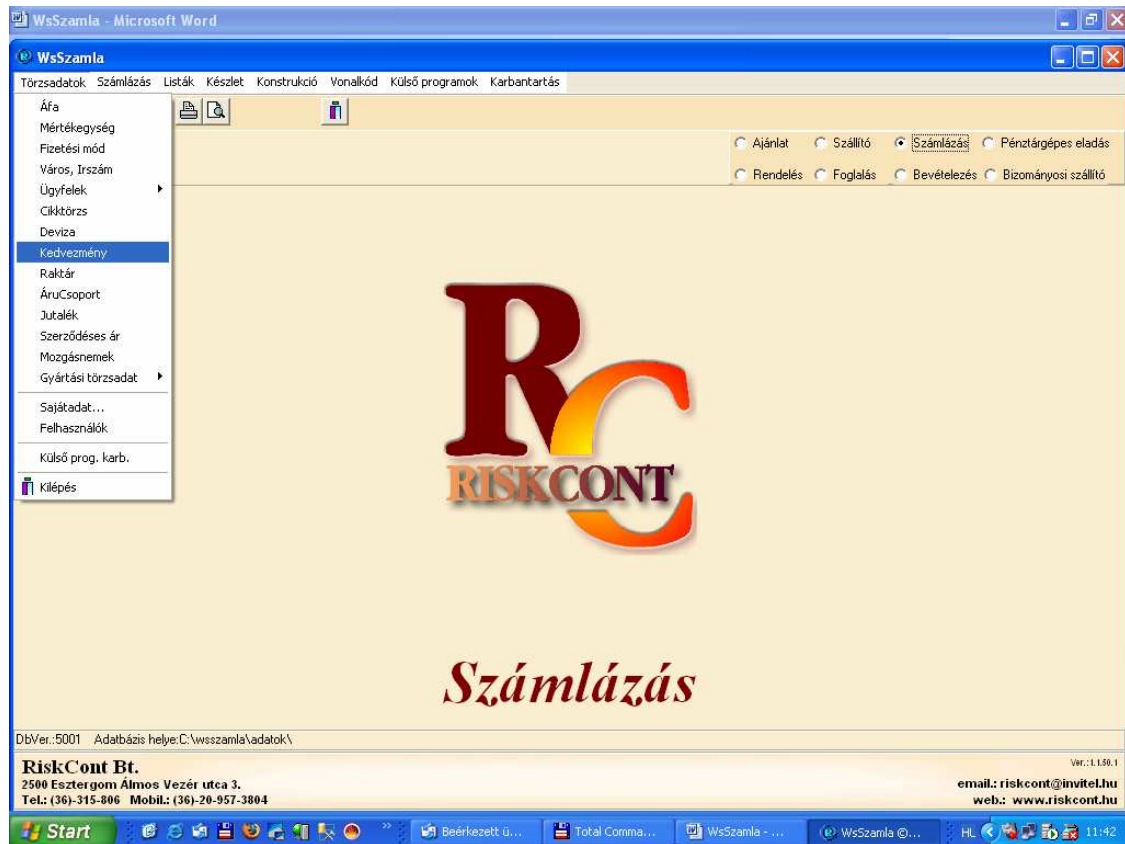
WsSzamla - Microsoft Word

WsSzamla

Törzsadatok Számlázás Listák Készlet Konstrukció Vonalkód Külső programok Karbantartás

Áfa
Mértékegység
Fizetési mód
Város, Irszám
Ügyfelek
Cikktörzs
Deviza
Kedvezmény
Raktár
ÁruCsoport
Jutalék
Szerződéses ár
Mozgásnemek
Gyártási törzsadat
Sajátadat...
Felhasználók
Külső prog. karb.
Kilépés

Ajánlat Szállító Számlázás Pénztárgépes eladás
Rendelés Foglalás Bevételezés Bizományosi szállító

RC
RISKCONT

Számlázás

DbVer.:5001 Adatbázis helye:C:\wsszamla\adatok\

RiskCont Bt.
2500 Esztergom Álmos Vezér utca 3.
Tel.: (36)-315-806 Mobil.: (36)-20-957-3804

Ver.:1.1.50.1
email.: riskcont@invitel.hu
web.: www.riskcont.hu

Start | Beérkezett ü... | Total Comma... | WsSzamla - ... | WsSzamla ©... | HL 11:42